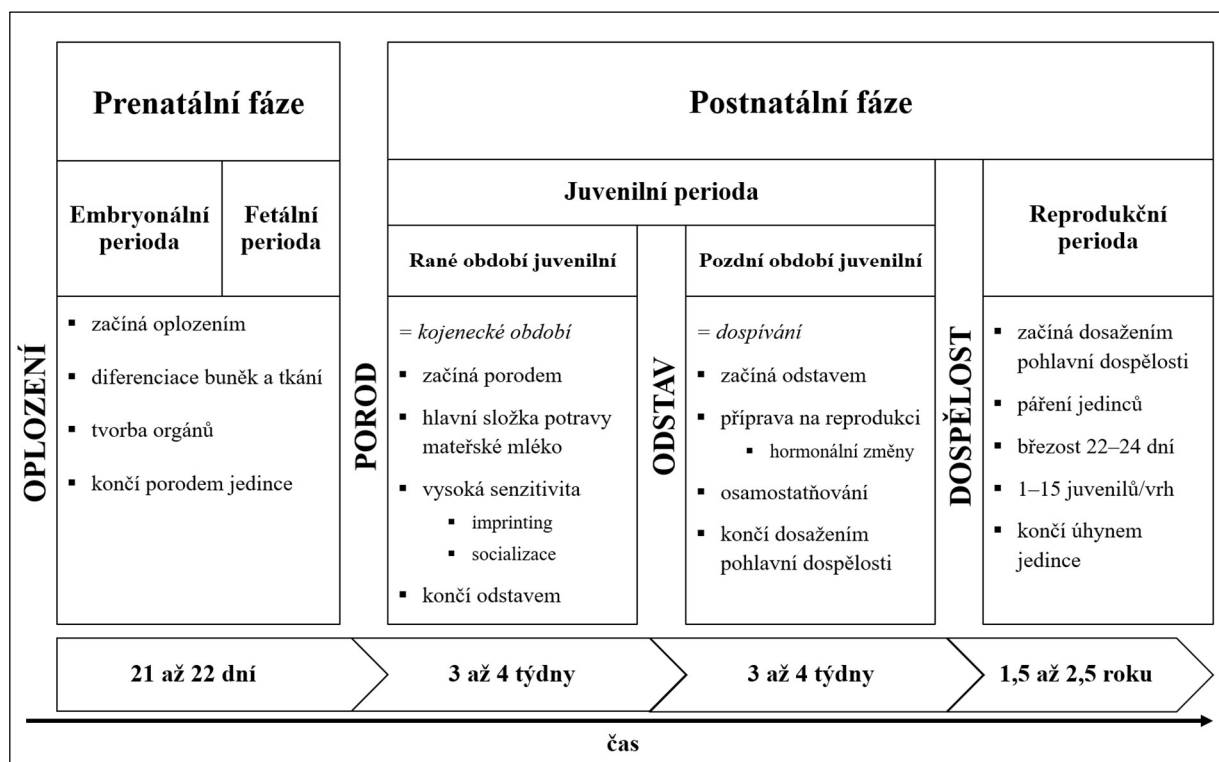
OPLOZENÍ

Prenatální fáze

Embryonální perioda

Fetální perioda

▪ začíná oplozením
▪ diferenciace buněk a tkání
▪ tvorba orgánů
▪ končí porodem jedince

PorOD

Postnatální fáze

Juvenilní perioda

Rané období juvenilní

= kojenecké období
▪ začíná porodem
▪ hlavní složka potravy mateřské mléko
▪ vysoká senzitivita
  ▪ imprinting
  ▪ socializace
▪ končí odstavem

ODSTAV

Pozdní období juvenilní

= dospívání
▪ začíná odstavem
▪ příprava na reprodukci
  ▪ hormonální změny
▪ osamostatňování
▪ končí dosažením pohlavní dospělosti

DOSPĚLOST

Reprodukční perioda

▪ začíná dosažením pohlavní dospělosti
▪ páření jedinců
▪ březost 22–24 dní
▪ 1–15 juvenilů/vrh
▪ končí úhynem jedince

21 až 22 dní

3 až 4 týdny

3 až 4 týdny

1,5 až 2,5 roku

čas